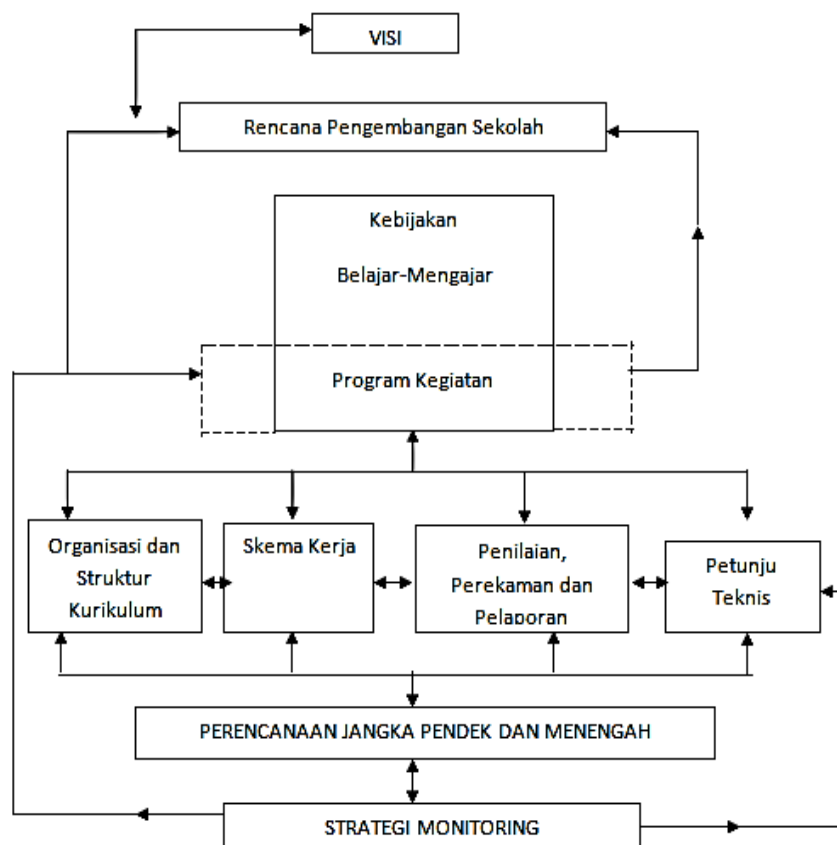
VISI

Rencana Pengembangan Sekolah

Kebijakan

Belajar-Mengajar

Program Kegiatan

Organisasi dan Struktur Kurikulum

Skema Kerja

Penilaian, Perekaman dan Pelaporan

Petunju Teknis

PERENCANAAN JANGKA PENDEK DAN MENENGAH

STRATEGI MONITORING